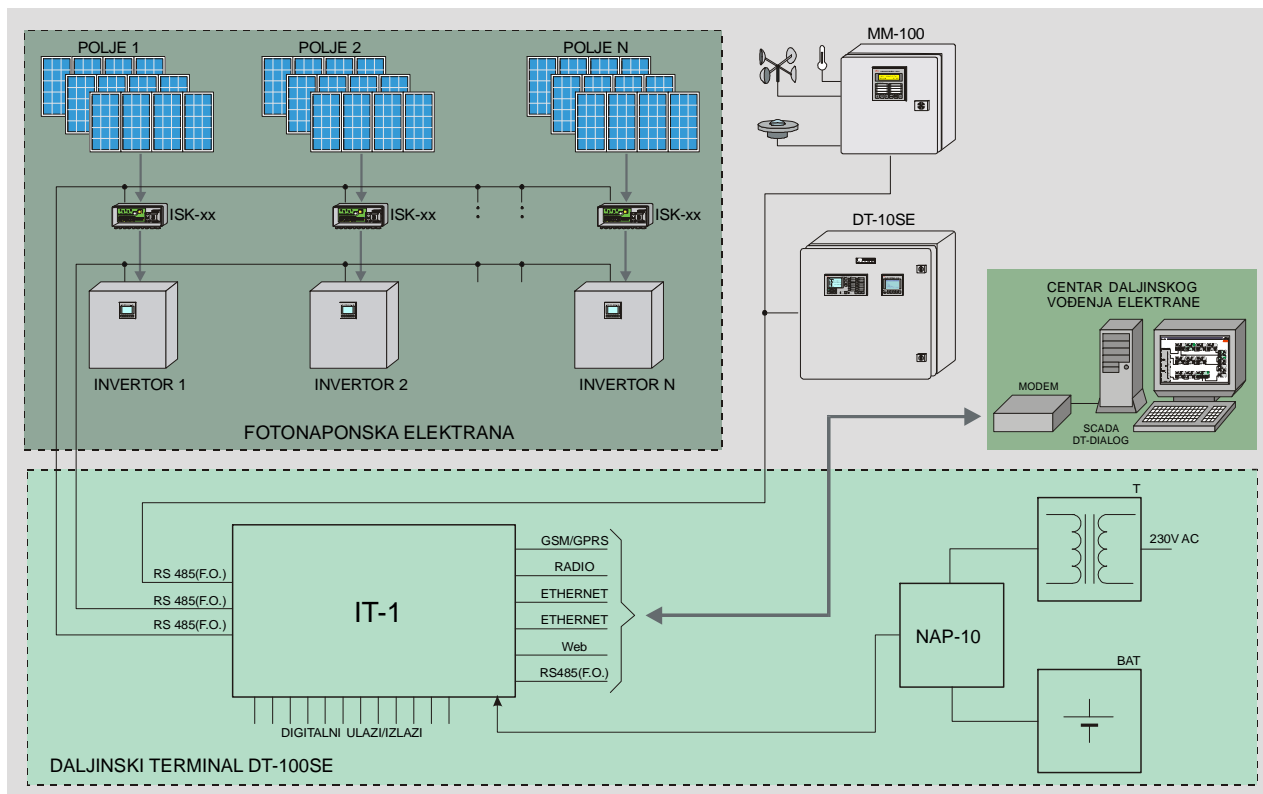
POLJE 1
POLJE 2
POLJE N
ISK-xx
ISK-xx
ISK-xx
INVERTOR 1
INVERTOR 2
INVERTOR N
FOTONAPONSKA ELEKTRANA
MM-100
DT-10SE
CENTAR DALJINSKOG VOĐENJA ELEKTRANE
MODEM
SCADA DT-DIALOG
RS 485(F.O.)
RS 485(F.O.)
RS 485(F.O.)
IT-1
GSM/GPRS
RADIO
ETHERNET
ETHERNET
Web
RS485(F.O.)
DIGITALNI ULAZI/IZLAZI
T
230V AC
NAP-10
BAT
DALJINSKI TERMINAL DT-100SE